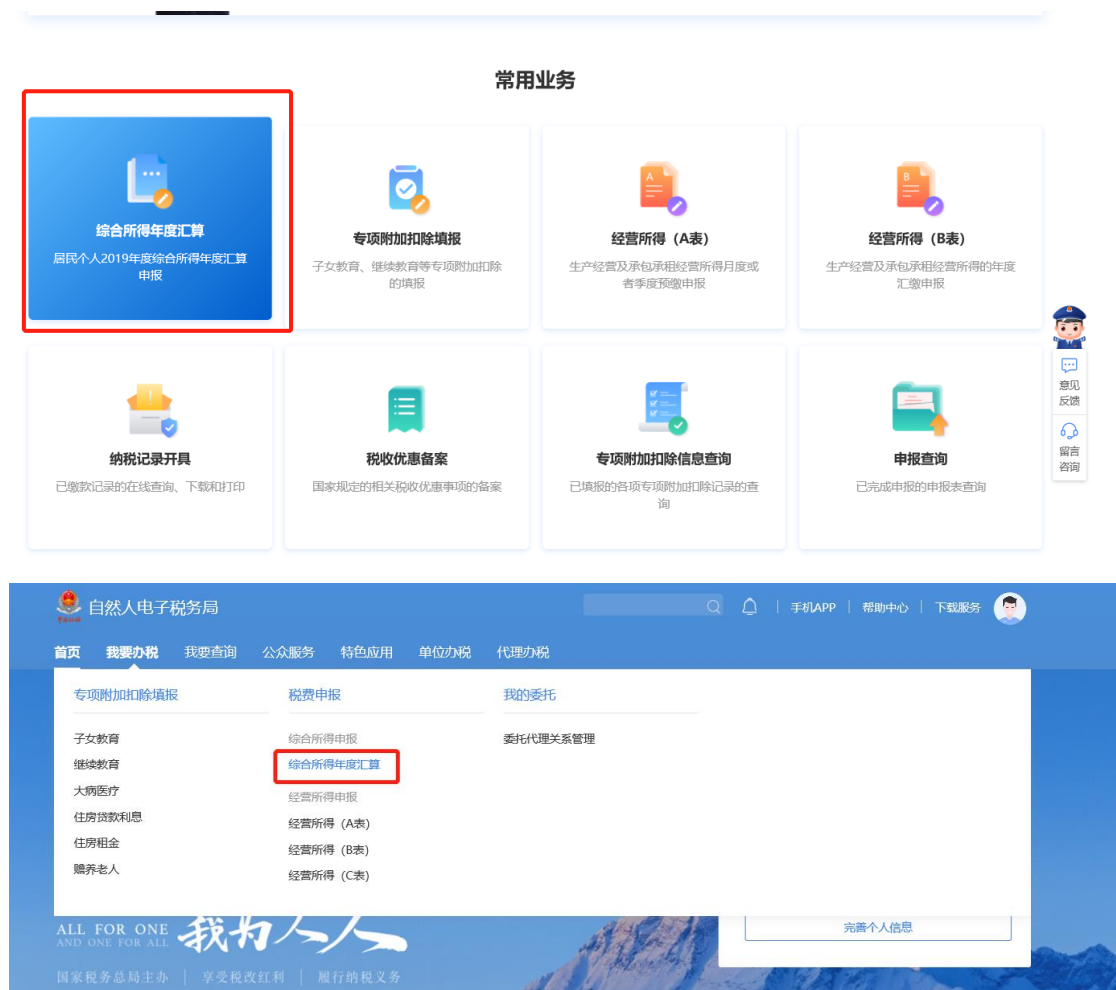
常用业务

综合所得年度汇算
居民个人2019年度综合所得年度汇算申报

专项附加扣除填报
子女教育、继续教育等专项附加扣除的填报

经营所得（A表）
生产经营及承包承租经营所得月度或者季度预缴申报

经营所得（B表）
生产经营及承包承租经营所得的年度汇缴申报

纳税记录开具
已缴款记录的在线查询、下载和打印

税收优惠备案
国家规定的相关税收优惠事项的备案

专项附加扣除信息查询
已填报的各项专项附加扣除记录的查询

申报查询
已完成申报的申报表查询

意见反馈
留言咨询

自然人电子税务局
手机APP | 帮助中心 | 下载服务

首页 我要办税 我要查询 公众服务 特色应用 单位办税 代理办税

专项附加扣除填报
子女教育
继续教育
大病医疗
住房贷款利息
住房租金
赡养老人

税费申报
综合所得申报
综合所得年度汇算
经营所得申报
经营所得（A表）
经营所得（B表）
经营所得（C表）

我的委托
委托代理关系管理

ALL FOR ONE
AND ONE FOR ALL
我为人人
国家税务总局主办 | 享受税改红利 | 履行纳税义务

完善个人信息